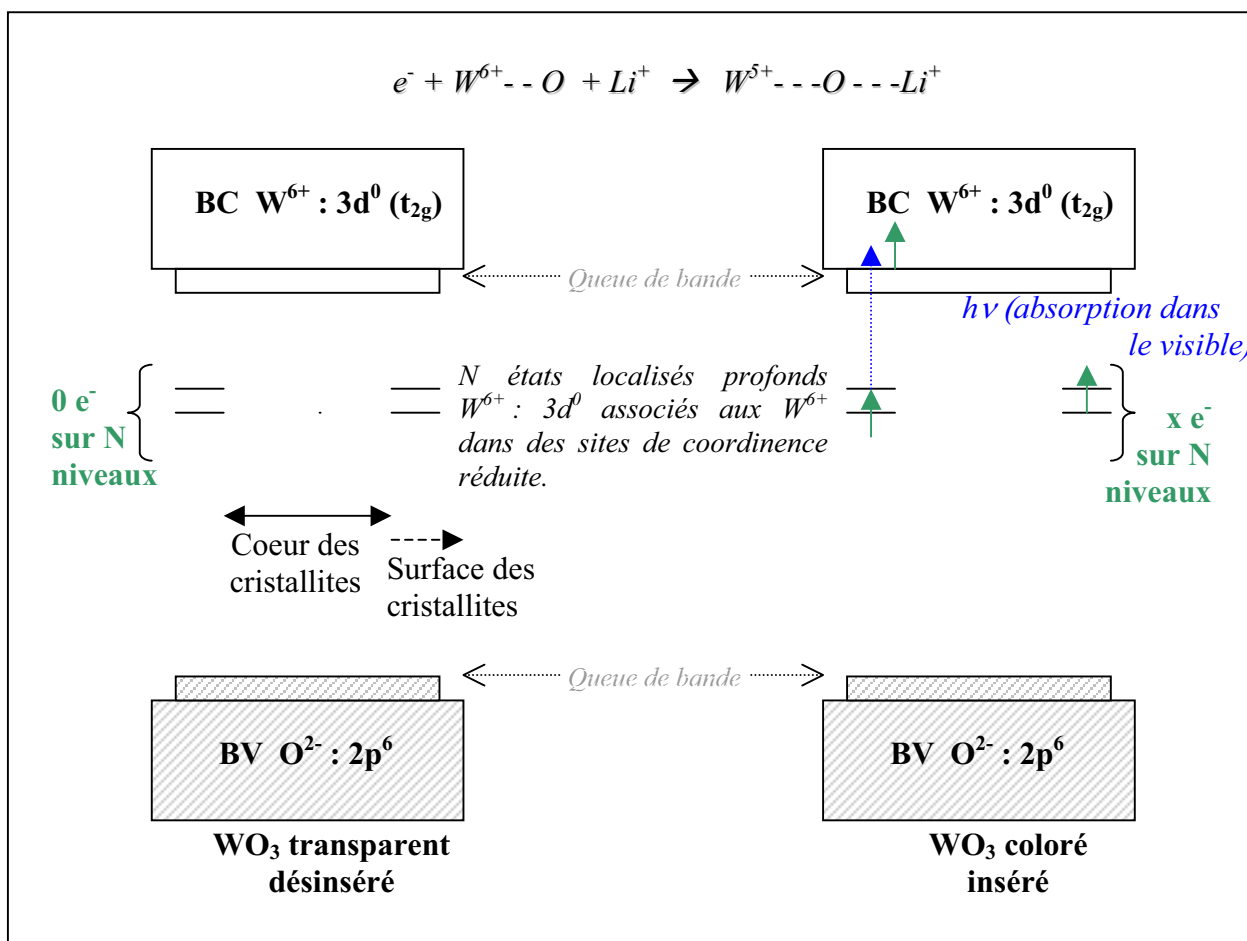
$e^- + W^{6+} - - O + Li^+ \rightarrow W^{5+} - - - O - - - Li^+$

BC $W^{6+}$ : $3d^0$ ($t_{2g}$)

BC $W^{6+}$ : $3d^0$ ($t_{2g}$)

Queue de bande

$h\nu$ (absorption dans le visible)

0 $e^-$ sur N niveaux

N états localisés profonds $W^{6+}$ : $3d^0$ associés aux $W^{6+}$ dans des sites de coordinence réduite.

x $e^-$ sur N niveaux

Coeur des cristallites

Surface des cristallites

Queue de bande

BV $O^{2-}$ : $2p^6$

BV $O^{2-}$ : $2p^6$

$WO_3$ transparent désinséré

$WO_3$ coloré inséré